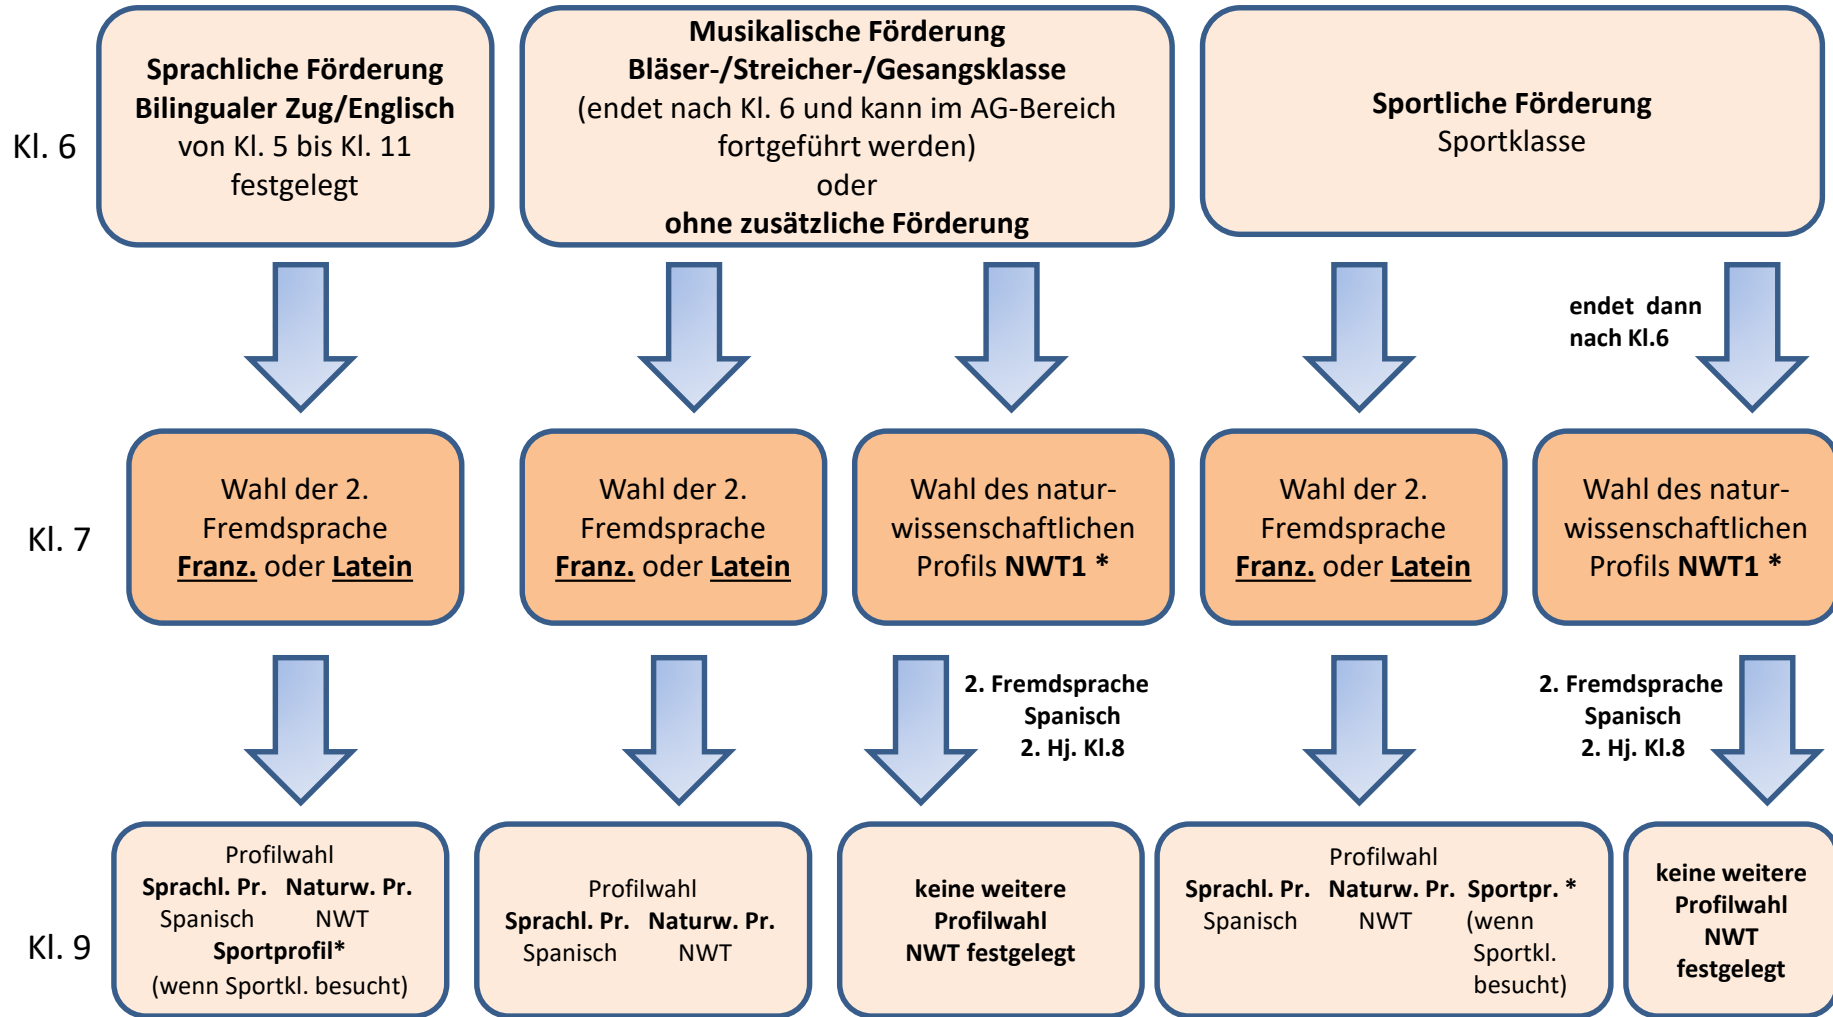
Kl. 6

**Sprachliche Förderung**
**Bilingualer Zug/Englisch**
von Kl. 5 bis Kl. 11 festgelegt

**Musikalische Förderung**
**Bläser-/Streicher-/Gesangsklasse**
(endet nach Kl. 6 und kann im AG-Bereich fortgeführt werden)
oder
**ohne zusätzliche Förderung**

**Sportliche Förderung**
Sportklasse

**endet dann nach Kl.6**

Kl. 7

Wahl der 2. Fremdsprache **Franz.** oder **Latein**

Wahl der 2. Fremdsprache **Franz.** oder **Latein**

Wahl des naturwissenschaftlichen Profils **NWT1 \***

Wahl der 2. Fremdsprache **Franz.** oder **Latein**

Wahl des naturwissenschaftlichen Profils **NWT1 \***

**2. Fremdsprache Spanisch 2. Hj. Kl.8**

**2. Fremdsprache Spanisch 2. Hj. Kl.8**

Kl. 9

Profilwahl
**Sprachl. Pr.** **Naturw. Pr.**
Spanisch NWT
**Sportprofil\***
(wenn Sportkl. besucht)

Profilwahl
**Sprachl. Pr.** **Naturw. Pr.**
Spanisch NWT

**keine weitere Profilwahl NWT festgelegt**

Profilwahl
**Sprachl. Pr.** **Naturw. Pr.** **Sportpr. \***
Spanisch NWT (wenn Sportkl. besucht)

**keine weitere Profilwahl NWT festgelegt**